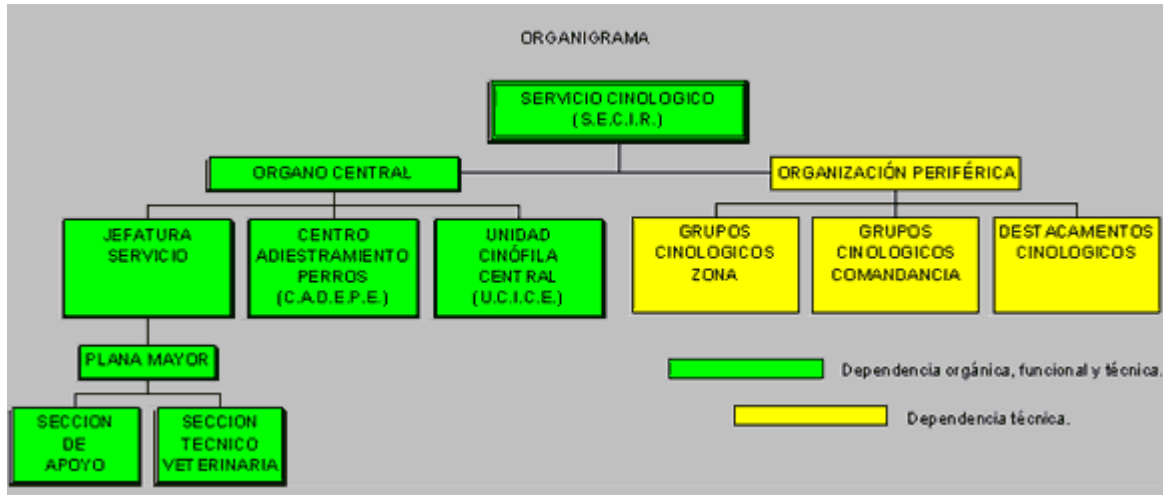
ORGANIGRAMA

SERVICIO CINOLOGICO
(S.E.C.I.R.)

ORGANO CENTRAL

ORGANIZACIÓN PERIFÉRICA

JEFATURA SERVICIO

CENTRO ADIESTRAMIENTO PERROS (C.A.D.E.P.E.)

UNIDAD CINÓFILA CENTRAL (U.C.I.C.E.)

GRUPOS CINOLOGICOS ZONA

GRUPOS CINOLOGICOS COMANDANCIA

DESTACAMENTOS CINOLOGICOS

PLANA MAYOR

SECCION DE APOYO

SECCION TECNICO VETERINARIA

Dependencia orgánica, funcional y técnica.

Dependencia técnica.